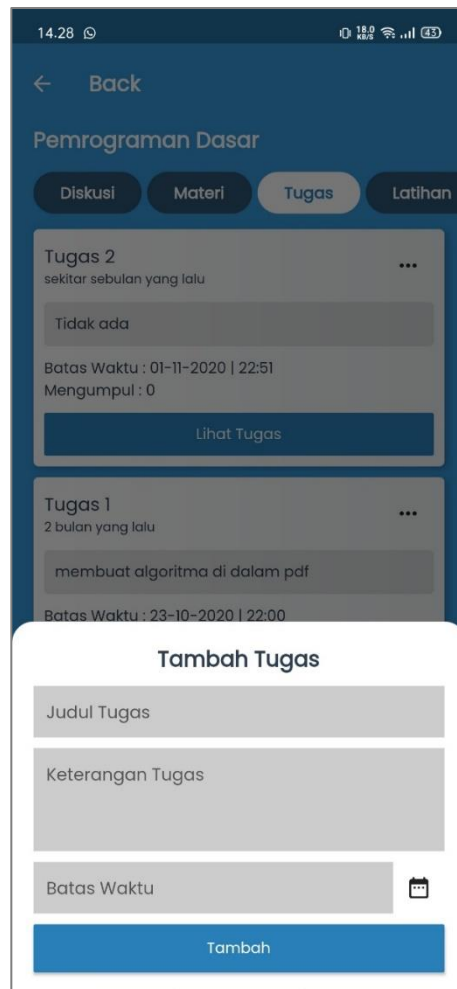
14.28 18.0 KB/S 43

← Back

Pemrograman Dasar

Diskusi Materi Tugas Latihan

Tugas 2
sekitar sebulan yang lalu
...

Tidak ada

Batas Waktu : 01-11-2020 | 22:51
Mengumpul : 0

Lihat Tugas

Tugas 1
2 bulan yang lalu
...

membuat algoritma di dalam pdf

Batas Waktu : 23-10-2020 | 22:00

Tambah Tugas

Judul Tugas

Keterangan Tugas

Batas Waktu

Tambah